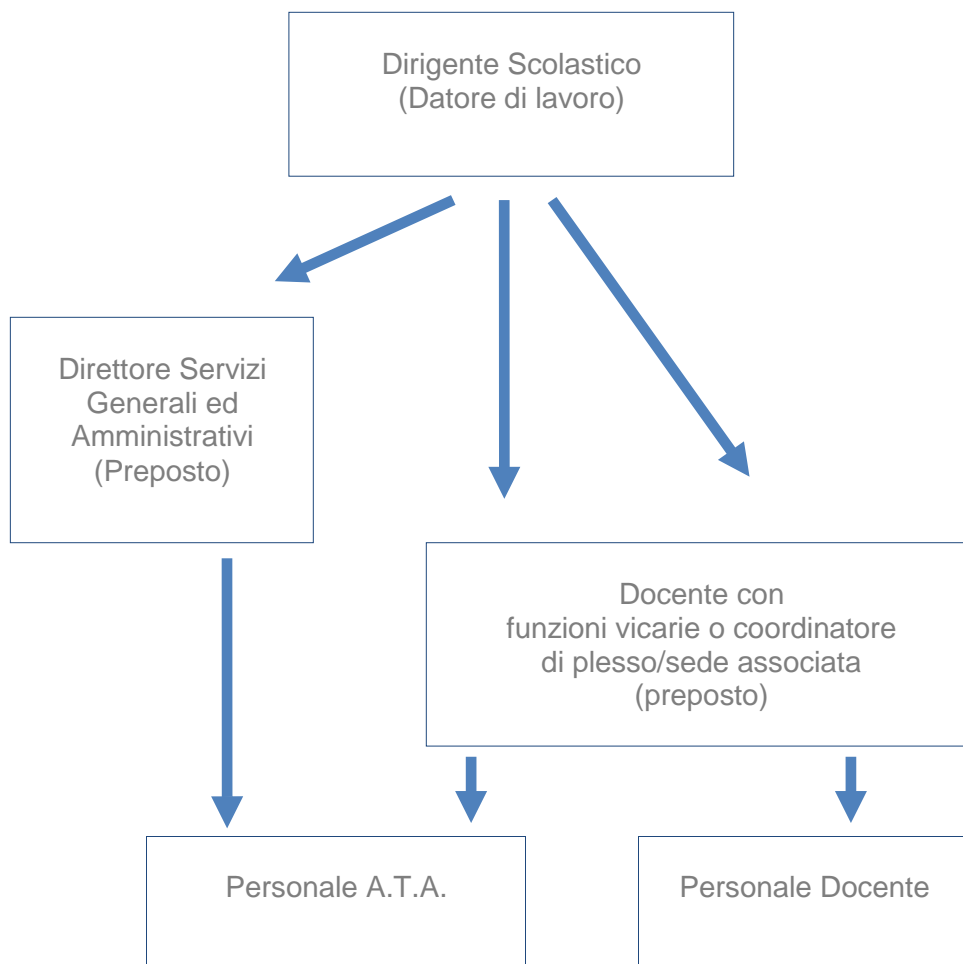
Dirigente Scolastico
(Datore di lavoro)

Direttore Servizi Generali ed Amministrativi
(Preposto)

Docente con funzioni vicarie o coordinatore di plesso/sede associata
(preposto)

Personale A.T.A.

Personale Docente